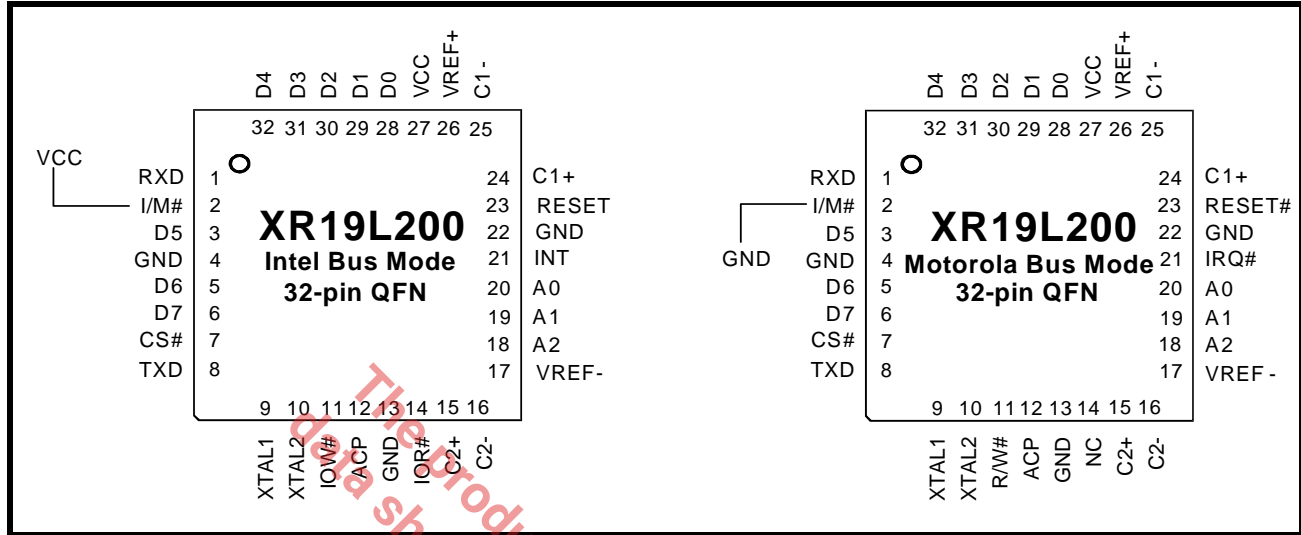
D4 D3 D2 D1 D0 VCC VREF+ C1 -
32 31 30 29 28 27 26 25

VCC

RXD 1
I/M# 2
D5 3
GND 4
D6 5
D7 6
CS# 7
TXD 8

24 C1+
23 RESET
22 GND
21 INT
20 A0
19 A1
18 A2
17 VREF-

XR19L200
Intel Bus Mode
32-pin QFN

9 10 11 12 13 14 15 16
XTAL1 XTAL2 IOW# ACP GND IOR# C2+ C2-

The prod
data sh

D4 D3 D2 D1 D0 VCC VREF+ C1 -
32 31 30 29 28 27 26 25

GND

RXD 1
I/M# 2
D5 3
GND 4
D6 5
D7 6
CS# 7
TXD 8

24 C1+
23 RESET#
22 GND
21 IRQ#
20 A0
19 A1
18 A2
17 VREF -

XR19L200
Motorola Bus Mode
32-pin QFN

9 10 11 12 13 14 15 16
XTAL1 XTAL2 R/W# ACP GND NC C2+ C2-